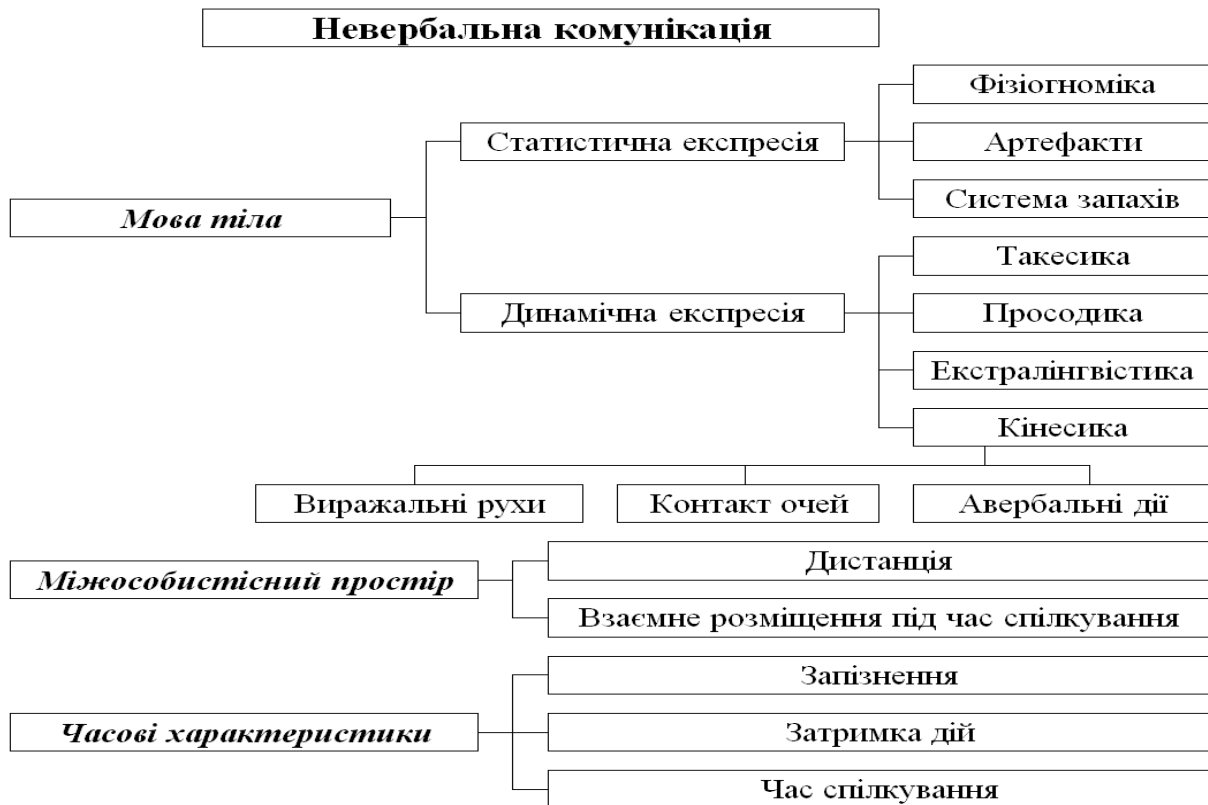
Невербальна комунікація

Мова тіла

Статистична експресія

Фізіогноміка

Артефакти

Система запахів

Динамічна експресія

Такесика

Просодика

Екстралінгвістика

Кінесика

Виражальні рухи

Контакт очей

Авербальні дії

Міжособистісний простір

Дистанція

Взаємне розміщення під час спілкування

Часові характеристики

Запізнення

Затримка дій

Час спілкування